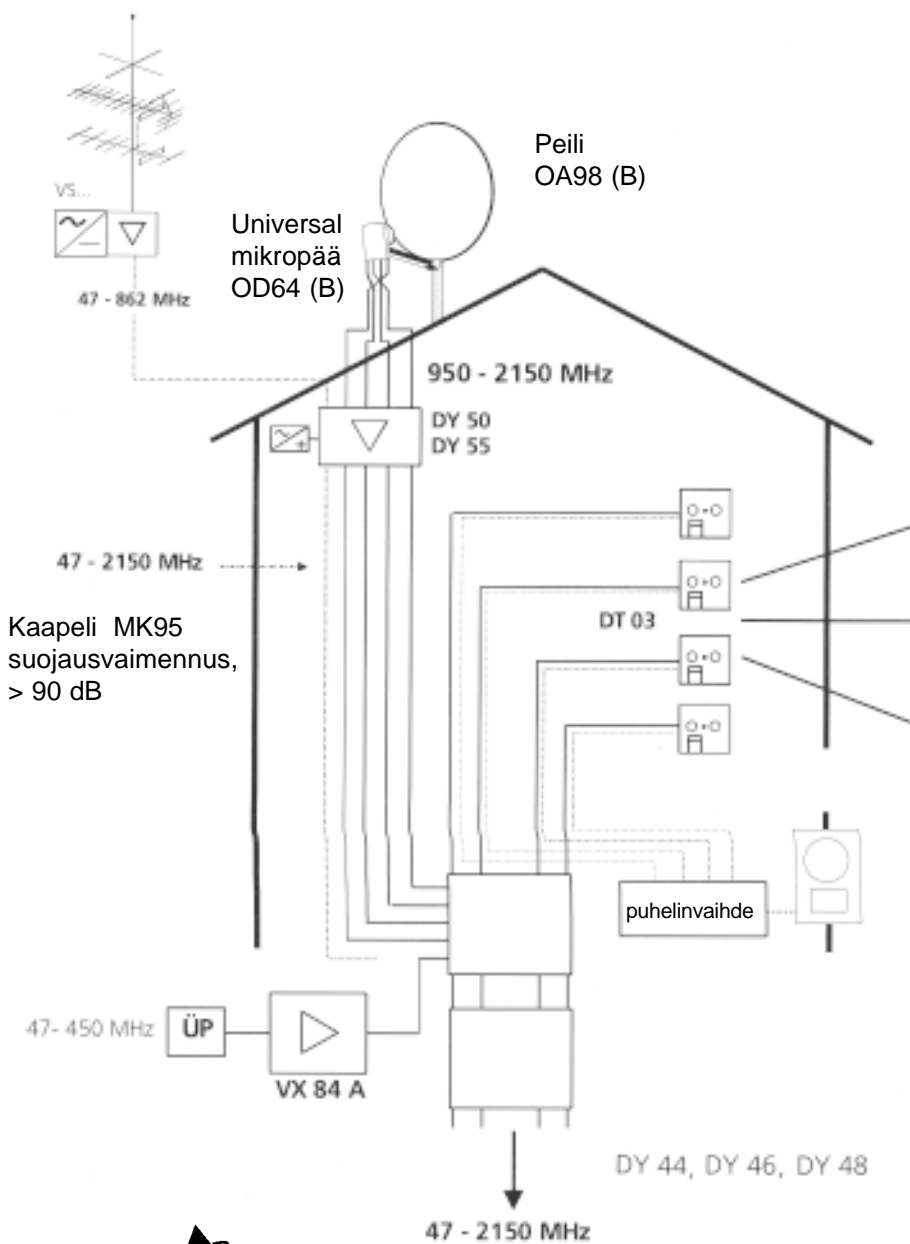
VS...

47 - 862 MHz

Peili
OA98 (B)

Universal
mikropää
OD64 (B)

950 - 2150 MHz

DY 50
DY 55

47 - 2150 MHz

Kaapeli MK95
suojausvaimennus,
> 90 dB

DT 03

puhelinvaihde

47- 450 MHz

ÜP

VX 84 A

DY 44, DY 46, DY 48

47 - 2150 MHz